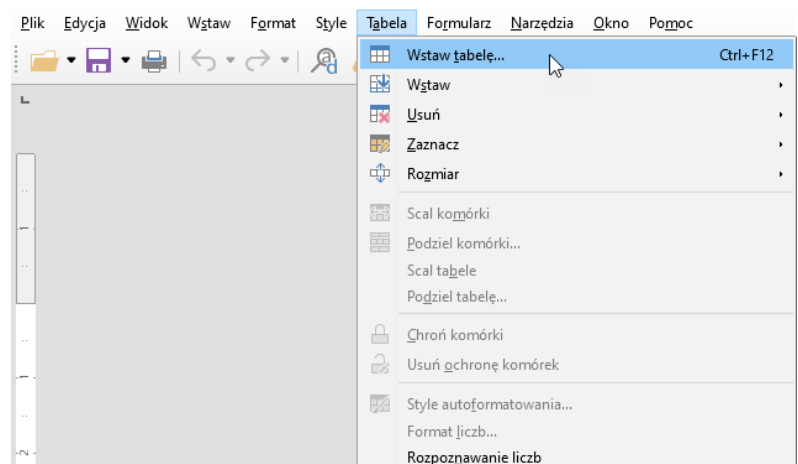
Plik Edycja Widok Wstaw Format Style Tabela Formularz Narzędzia Okno Pomoc

Wstaw tabelę... Ctrl+F12
Wstaw
Usuń
Zaznacz
Rozmiar

Scal komórki
Podziel komórki...
Scal tabele
Podziel tabelę...

Chroń komórki
Usuń ochronę komórek

Style autoformatowania...
Format liczb...
Rozpoznawanie liczb